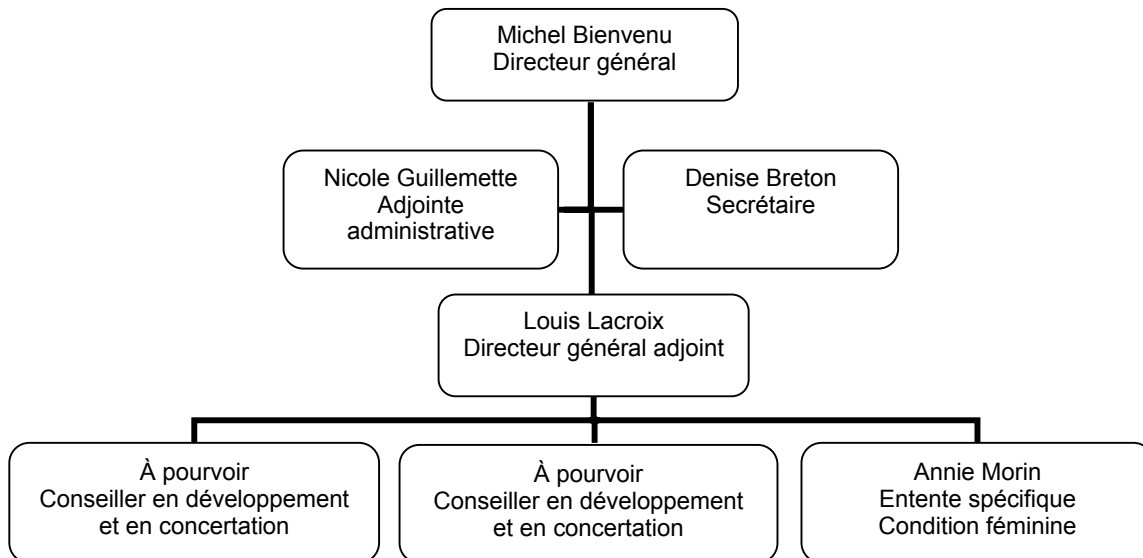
Michel Bienvenu
Directeur général

Nicole Guillemette
Adjointe
administrative

Denise Breton
Secrétaire

Louis Lacroix
Directeur général adjoint

À pourvoir
Conseiller en développement
et en concertation

À pourvoir
Conseiller en développement
et en concertation

Annie Morin
Entente spécifique
Condition féminine